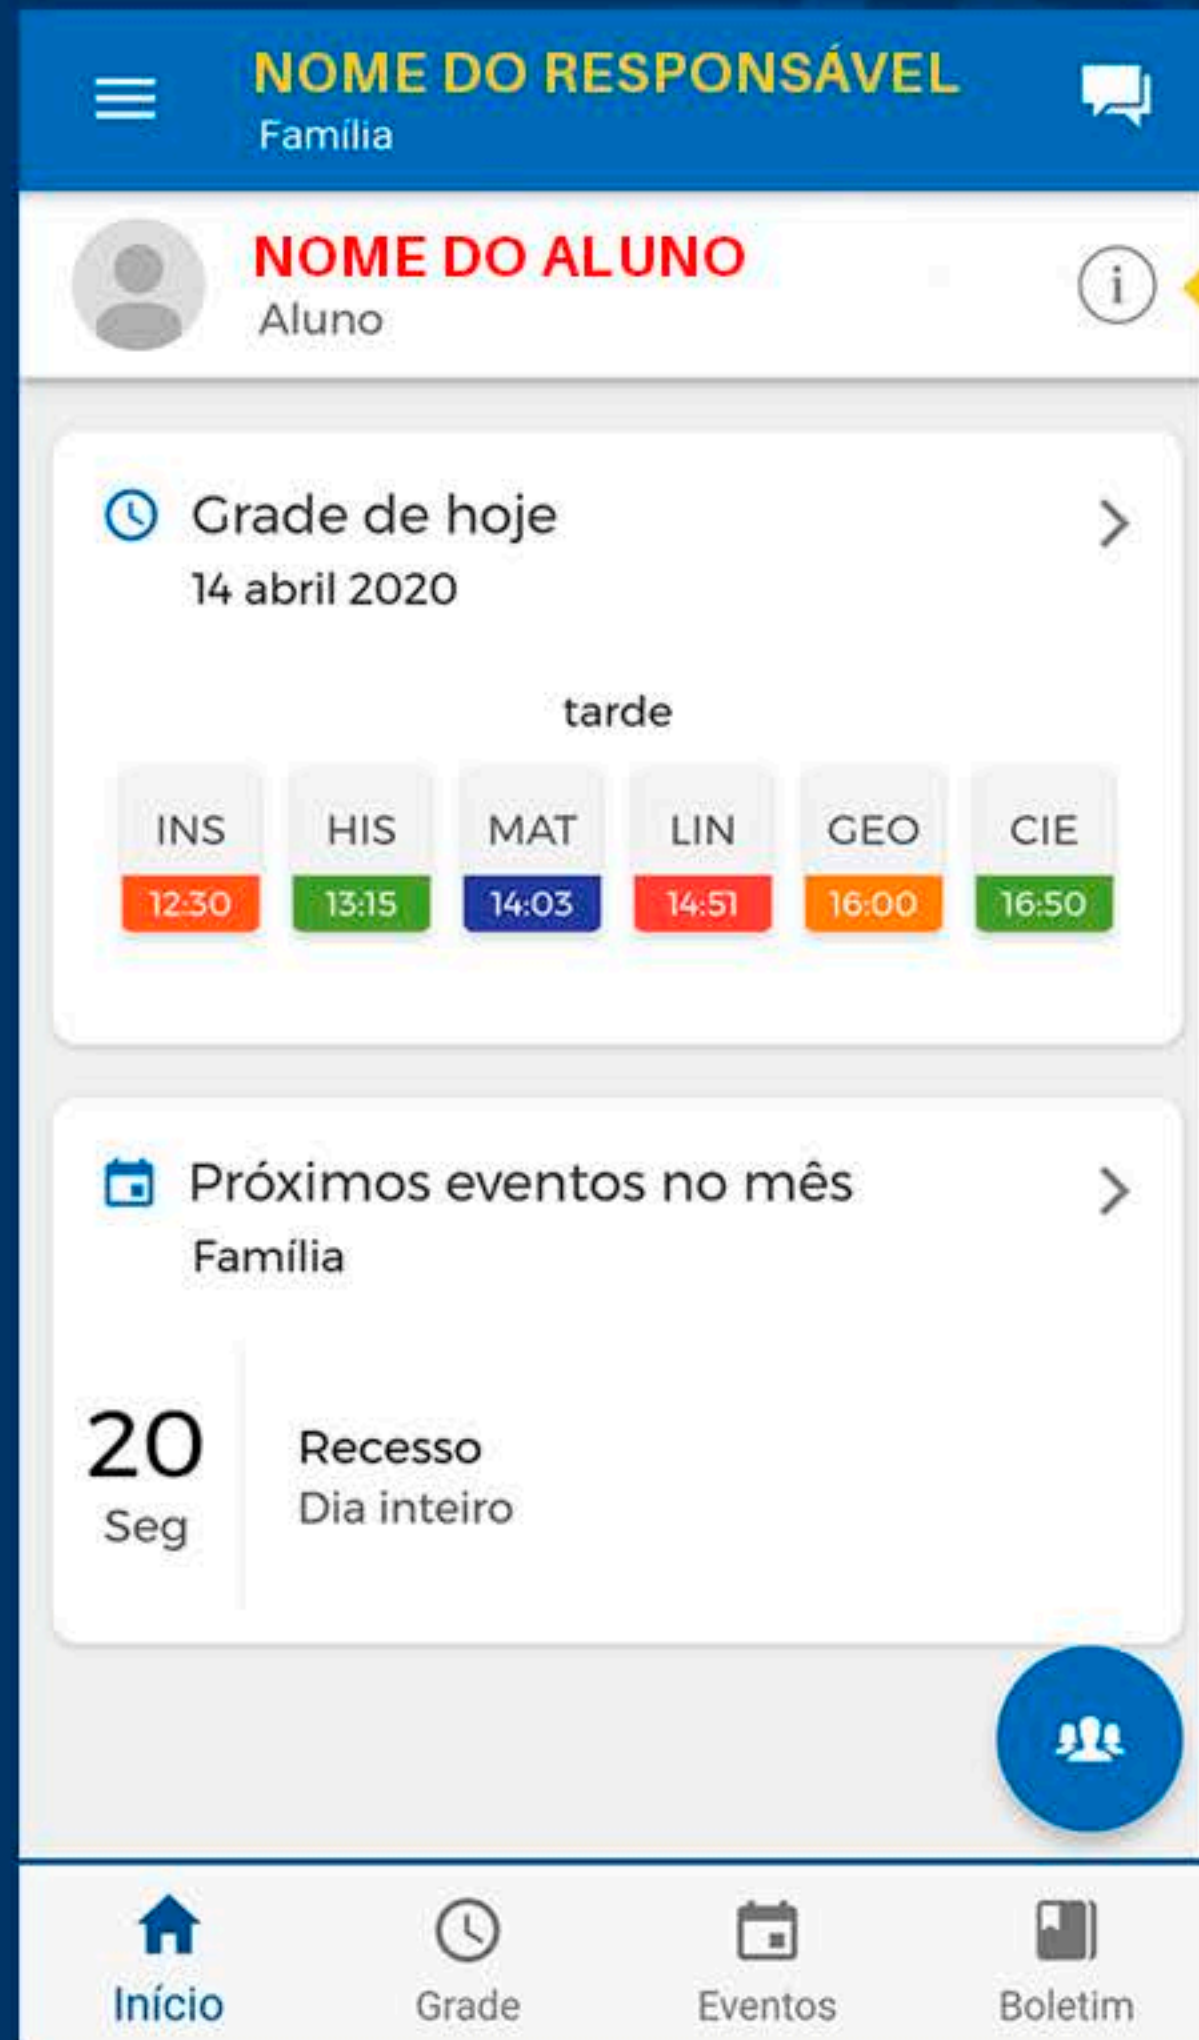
NOME DO RESPONSÁVEL
Família

NOME DO ALUNO
Aluno

Grade de hoje
14 abril 2020

tarde

| INS | HIS | MAT | LIN | GEO | CIE |
|---|---|---|---|---|---|
| 12:30 | 13:15 | 14:03 | 14:51 | 16:00 | 16:50 |

Próximos eventos no mês
Família

20
Seg

Recesso
Dia inteiro

Início
Grade
Eventos
Boletim